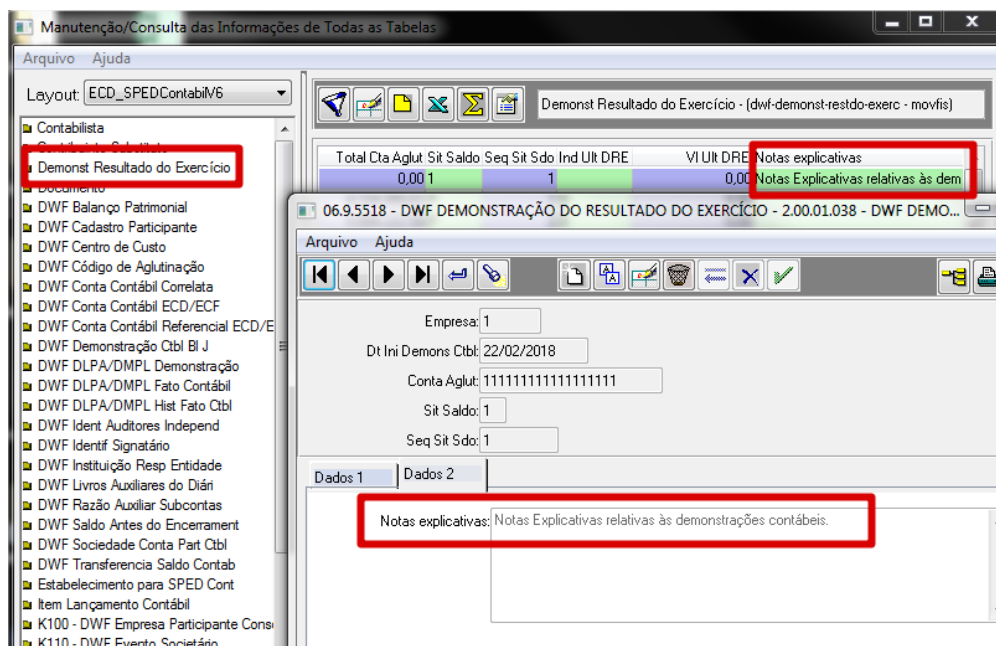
Manutenção/Consulta das Informações de Todas as Tabelas

Arquivo Ajuda

Layout: ECD_SPEDContabilV6

Contabilista
Contribuinte Substituto
Demonst Resultado do Exercício
Documento
DWF Balanço Patrimonial
DWF Cadastro Participante
DWF Centro de Custo
DWF Código de Aglutinação
DWF Conta Contábil Correlata
DWF Conta Contábil ECD/ECF
DWF Conta Contábil Referencial ECD/E
DWF Demonstração Ctbl Bl J
DWF DLPA/DMPL Demonstração
DWF DLPA/DMPL Fato Contábil
DWF DLPA/DMPL Hist Fato Ctbl
DWF Ident Auditores Independ
DWF Identif Signatário
DWF Instituição Resp Entidade
DWF Livros Auxiliares do Diári
DWF Razão Auxiliar Subcontas
DWF Saldo Antes do Encerrament
DWF Sociedade Conta Part Ctbl
DWF Transferencia Saldo Contab
Estabelecimento para SPED Cont
Item Lançamento Contábil
K100 - DWF Empresa Participante Cons
K110 - DWF Evento Societário

Demonst Resultado do Exercício - (dwf-demonst-restdo-exerc - movfis)

| Total Cta Aglut | Sit Saldo | Seq Sit Sdo | Ind Ult DRE | Vl Ult DRE | Notas explicativas |
|---|---|---|---|---|---|
| 0,00 | 1 | 1 | | 0,00 | Notas Explicativas relativas às dem |

06.9.5518 - DWF DEMONSTRAÇÃO DO RESULTADO DO EXERCÍCIO - 2.00.01.038 - DWF DEMO...

Arquivo Ajuda

Empresa: 1
Dt Ini Demons Ctbl: 22/02/2018
Conta Aglut: 11111111111111111
Sit Saldo: 1
Seq Sit Sdo: 1

Dados 1 Dados 2

Notas explicativas: Notas Explicativas relativas às demonstrações contábeis.